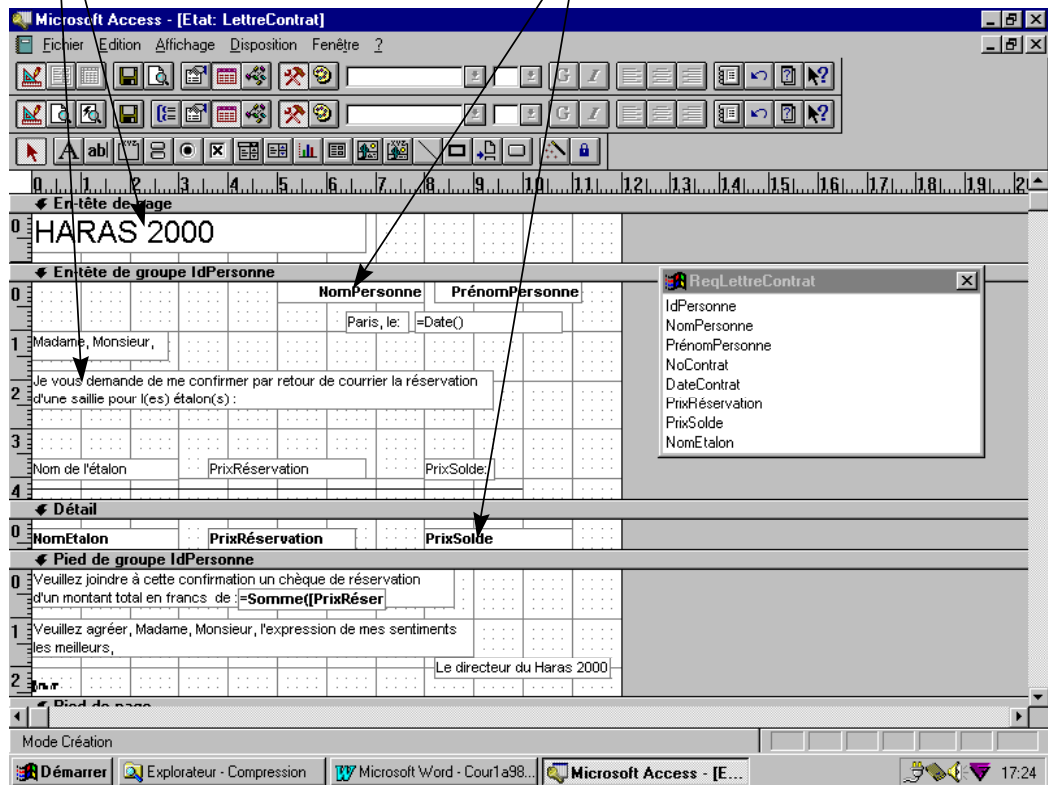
Microsoft Access - [Etat: LettreContrat]

Fichier Edition Affichage Disposition Fenêtre ?

0 1 2 3 4 5 6 7 8 9 10 11 12 13 14 15 16 17 18 19 2

En-tête de page

HARAS 2000

En-tête de groupe IdPersonne

NomPersonne PrénomPersonne

Paris, le: =Date()

Madame, Monsieur,

Je vous demande de me confirmer par retour de courrier la réservation d'une saillie pour l(es) étalon(s) :

Nom de l'étalon PrixRéservation PrixSolde:

Détail

NomEtalon PrixRéservation PrixSolde

Pied de groupe IdPersonne

Veuillez joindre à cette confirmation un chèque de réservation d'un montant total en francs de : =Somme([PrixRéser

Veuillez agréer, Madame, Monsieur, l'expression de mes sentiments les meilleurs,

Le directeur du Haras 2000

Pied de page

ReqLettreContrat

IdPersonne
NomPersonne
PrénomPersonne
NoContrat
DateContrat
PrixRéservation
PrixSolde
NomEtalon

Mode Création

Démarrer | Explorateur - Compression | Microsoft Word - Cour1a98... | Microsoft Access - [E... | 17:24